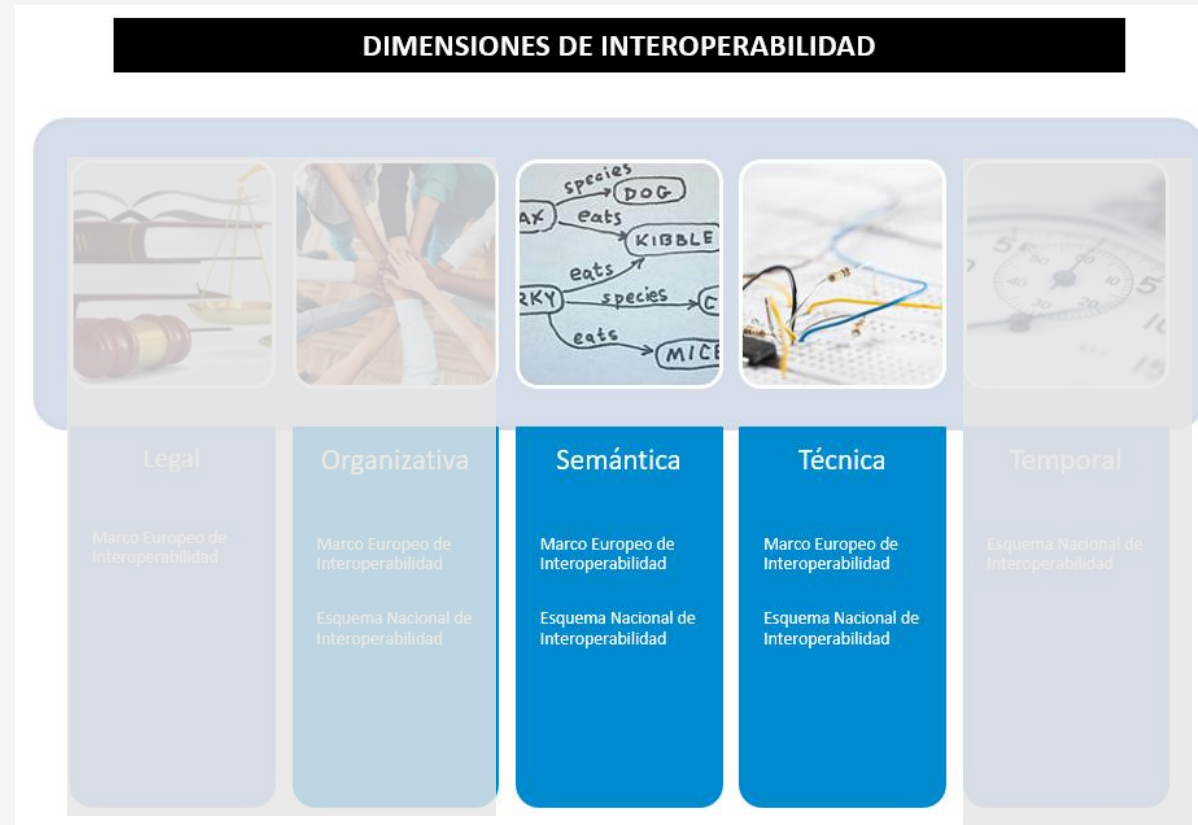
DIMENSIONES DE INTEROPERABILIDAD

species
DOG
AX
eats
KIBBLE
eats
RKY
species
C
eats
MICE

Legal

Marco Europeo de Interoperabilidad

Organizativa

Marco Europeo de Interoperabilidad

Esquema Nacional de Interoperabilidad

Semántica

Marco Europeo de Interoperabilidad

Esquema Nacional de Interoperabilidad

Técnica

Marco Europeo de Interoperabilidad

Esquema Nacional de Interoperabilidad

Temporal

Esquema Nacional de Interoperabilidad